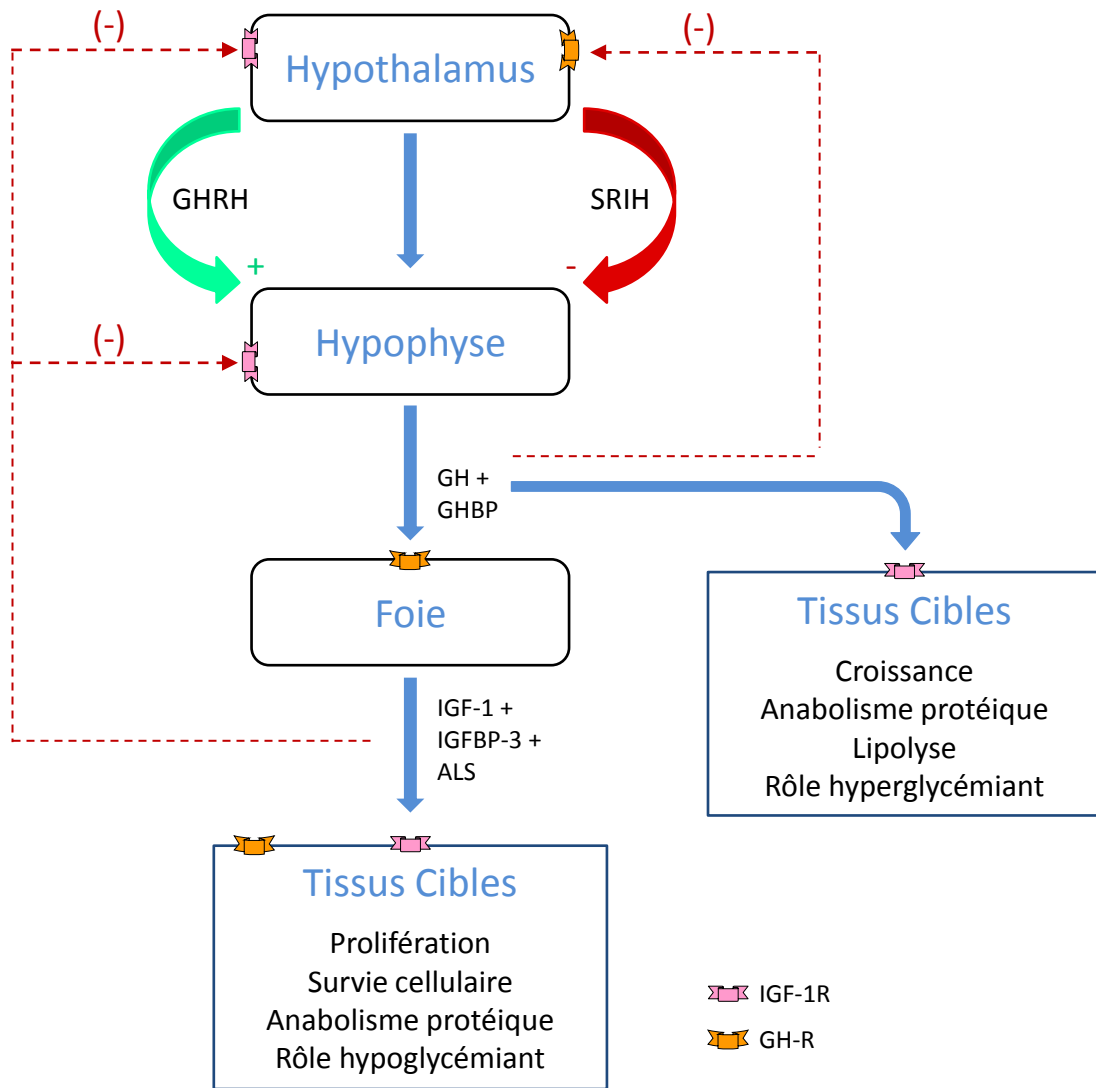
(-)

(-)

Hypothalamus

GHRH

SRIH

+

-

(-)

Hypophyse

GH + GHBP

Foie

Tissus Cibles

Croissance
Anabolisme protéique
Lipolyse
Rôle hyperglycémiant

IGF-1 + IGFBP-3 + ALS

Tissus Cibles

Prolifération
Survie cellulaire
Anabolisme protéique
Rôle hypoglycémiant

IGF-1R

GH-R